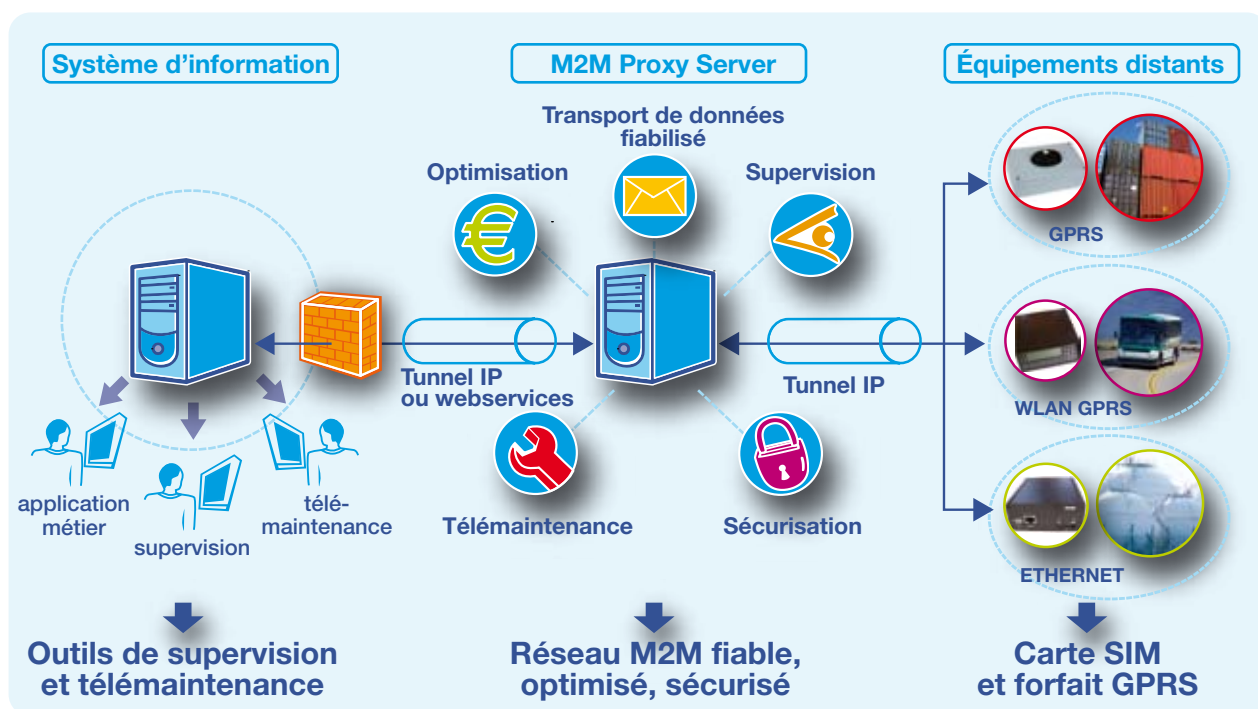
Système d'information

M2M Proxy Server

Équipements distants

Transport de données fiabilisé

Optimisation

Supervision

GPRS

Tunnel IP ou webservices

Tunnel IP

WLAN GPRS

application métier

supervision

télémaintenance

Télémaintenance

Sécurisation

ETHERNET

Outils de supervision et télémaintenance

Réseau M2M fiable, optimisé, sécurisé

Carte SIM et forfait GPRS